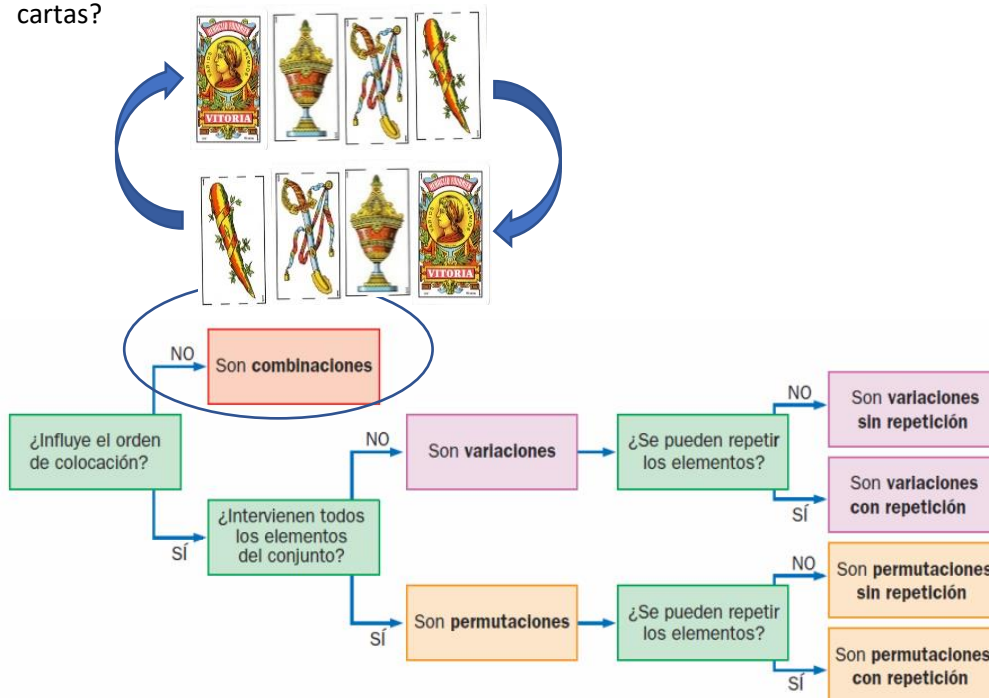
cartas?

VITORIA

VITORIA

NO

Son **combinaciones**

¿Influye el orden de colocación?

NO

Son **variaciones**

¿Se pueden repetir los elementos?

NO

Son **variaciones sin repetición**

Son **variaciones con repetición**

SÍ

SÍ

¿Intervienen todos los elementos del conjunto?

NO

Son **permutaciones sin repetición**

SÍ

Son **permutaciones**

¿Se pueden repetir los elementos?

Son **permutaciones con repetición**

SÍ